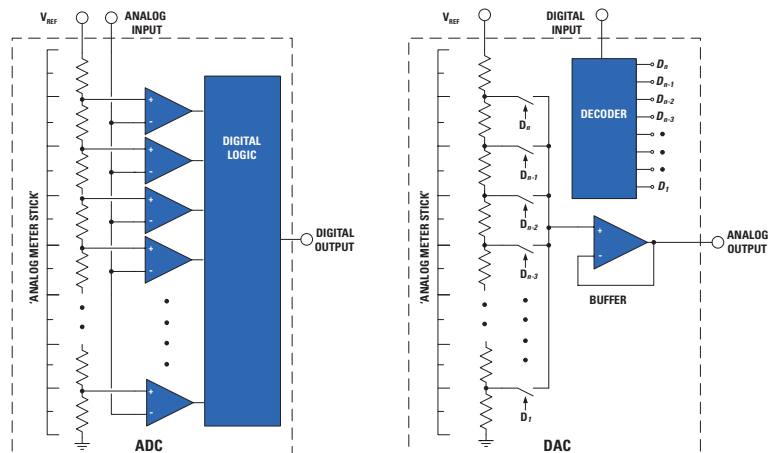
$V_{REF}$

ANALOG INPUT

'ANALOG METER STICK'

+
-
+
-
+
-
+
-
+
-

DIGITAL LOGIC

DIGITAL OUTPUT

ADC

$V_{REF}$

DIGITAL INPUT

'ANALOG METER STICK'

DECODER

$D_n$
$D_{n-1}$
$D_{n-2}$
$D_{n-3}$
$D_1$

$D_n$
$D_{n-1}$
$D_{n-2}$
$D_{n-3}$
$D_1$

+
-

BUFFER

ANALOG OUTPUT

DAC